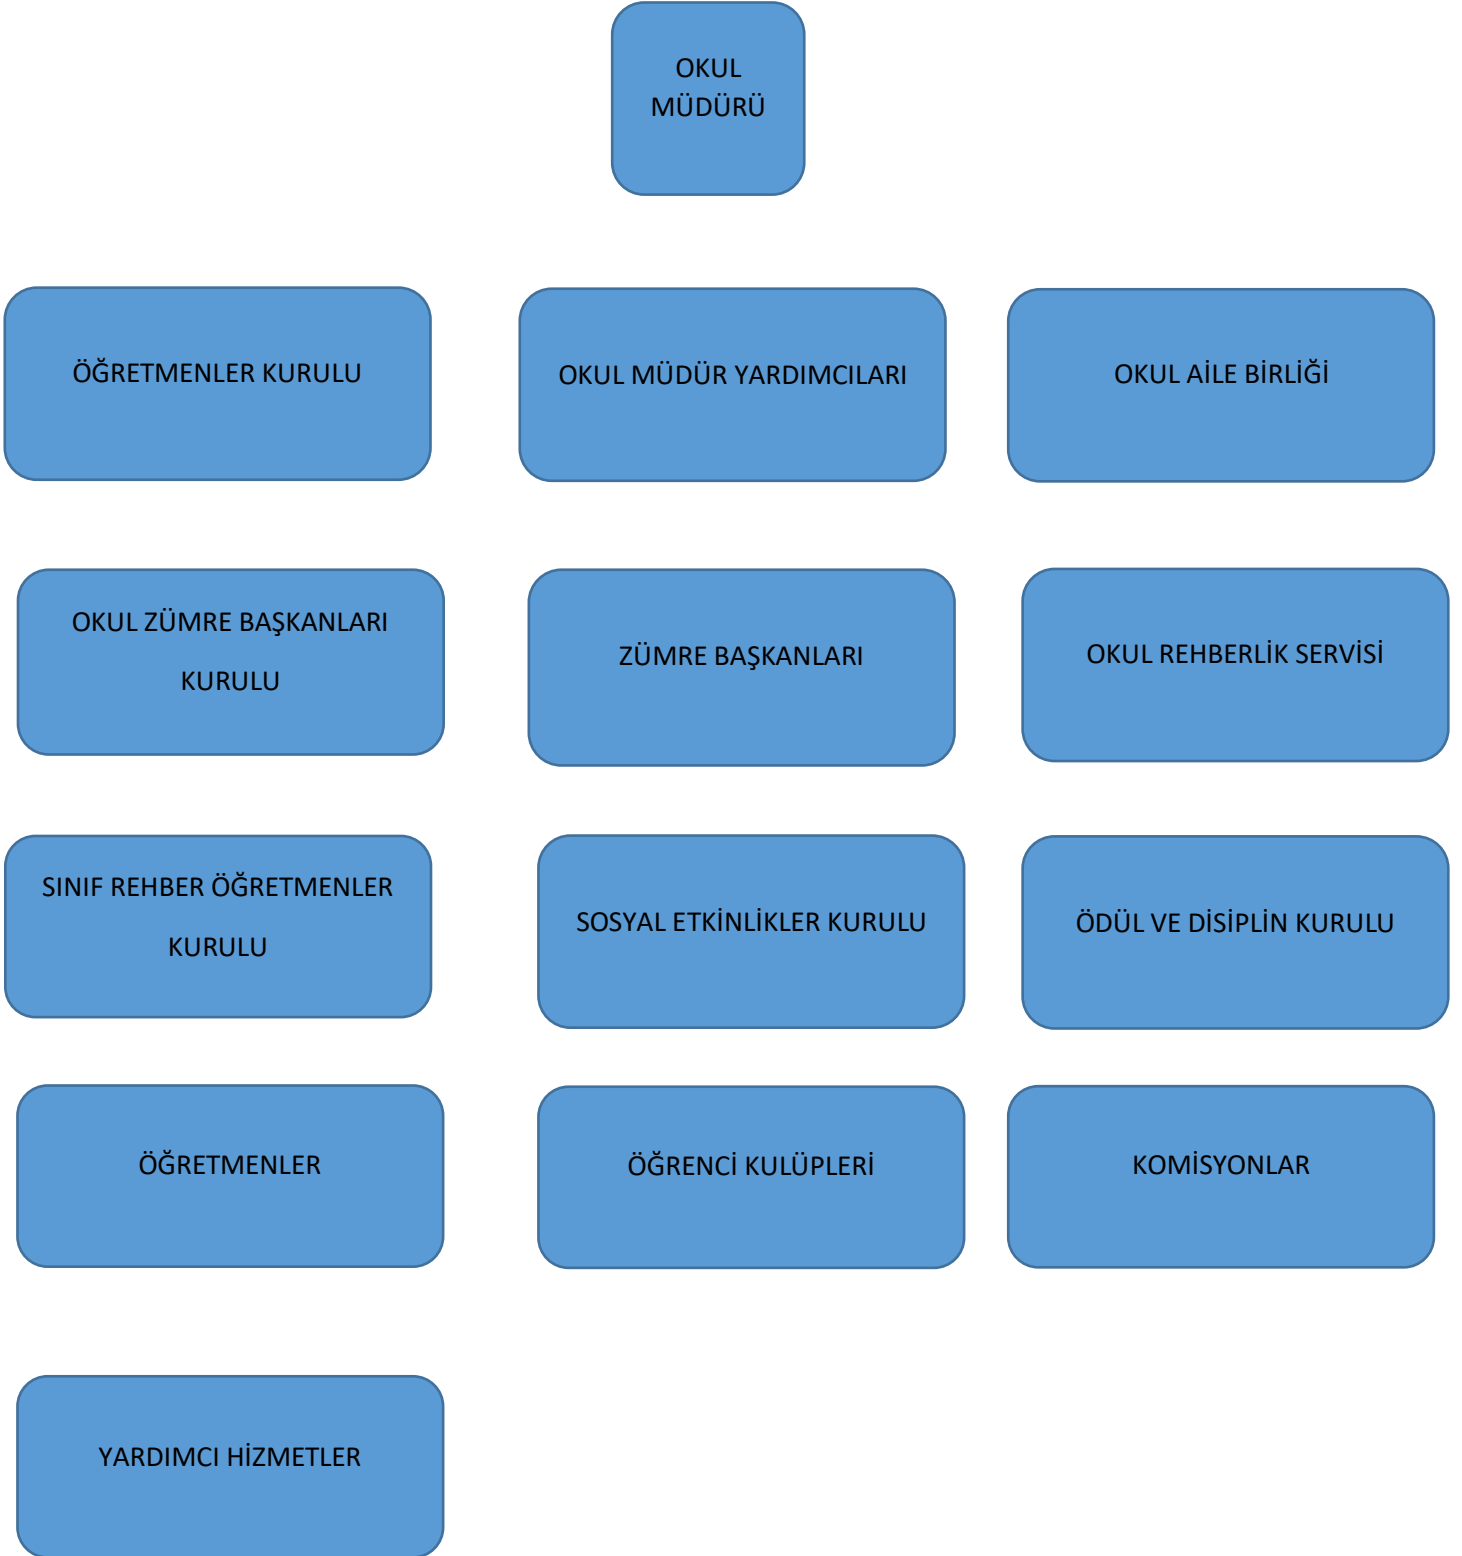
OKUL MÜDÜRÜ

ÖĞRETMENLER KURULU

OKUL MÜDÜR YARDIMCILARI

OKUL AİLE BİRLİĞİ

OKUL ZÜMRE BAŞKANLARI KURULU

ZÜMRE BAŞKANLARI

OKUL REHBERLİK SERVİSİ

SINIF REHBER ÖĞRETMENLER KURULU

SOSYAL ETKİNLİKLER KURULU

ÖDÜL VE DİSİPLİN KURULU

ÖĞRETMENLER

ÖĞRENCİ KULÜPLERİ

KOMİSYONLAR

YARDIMCI HİZMETLER